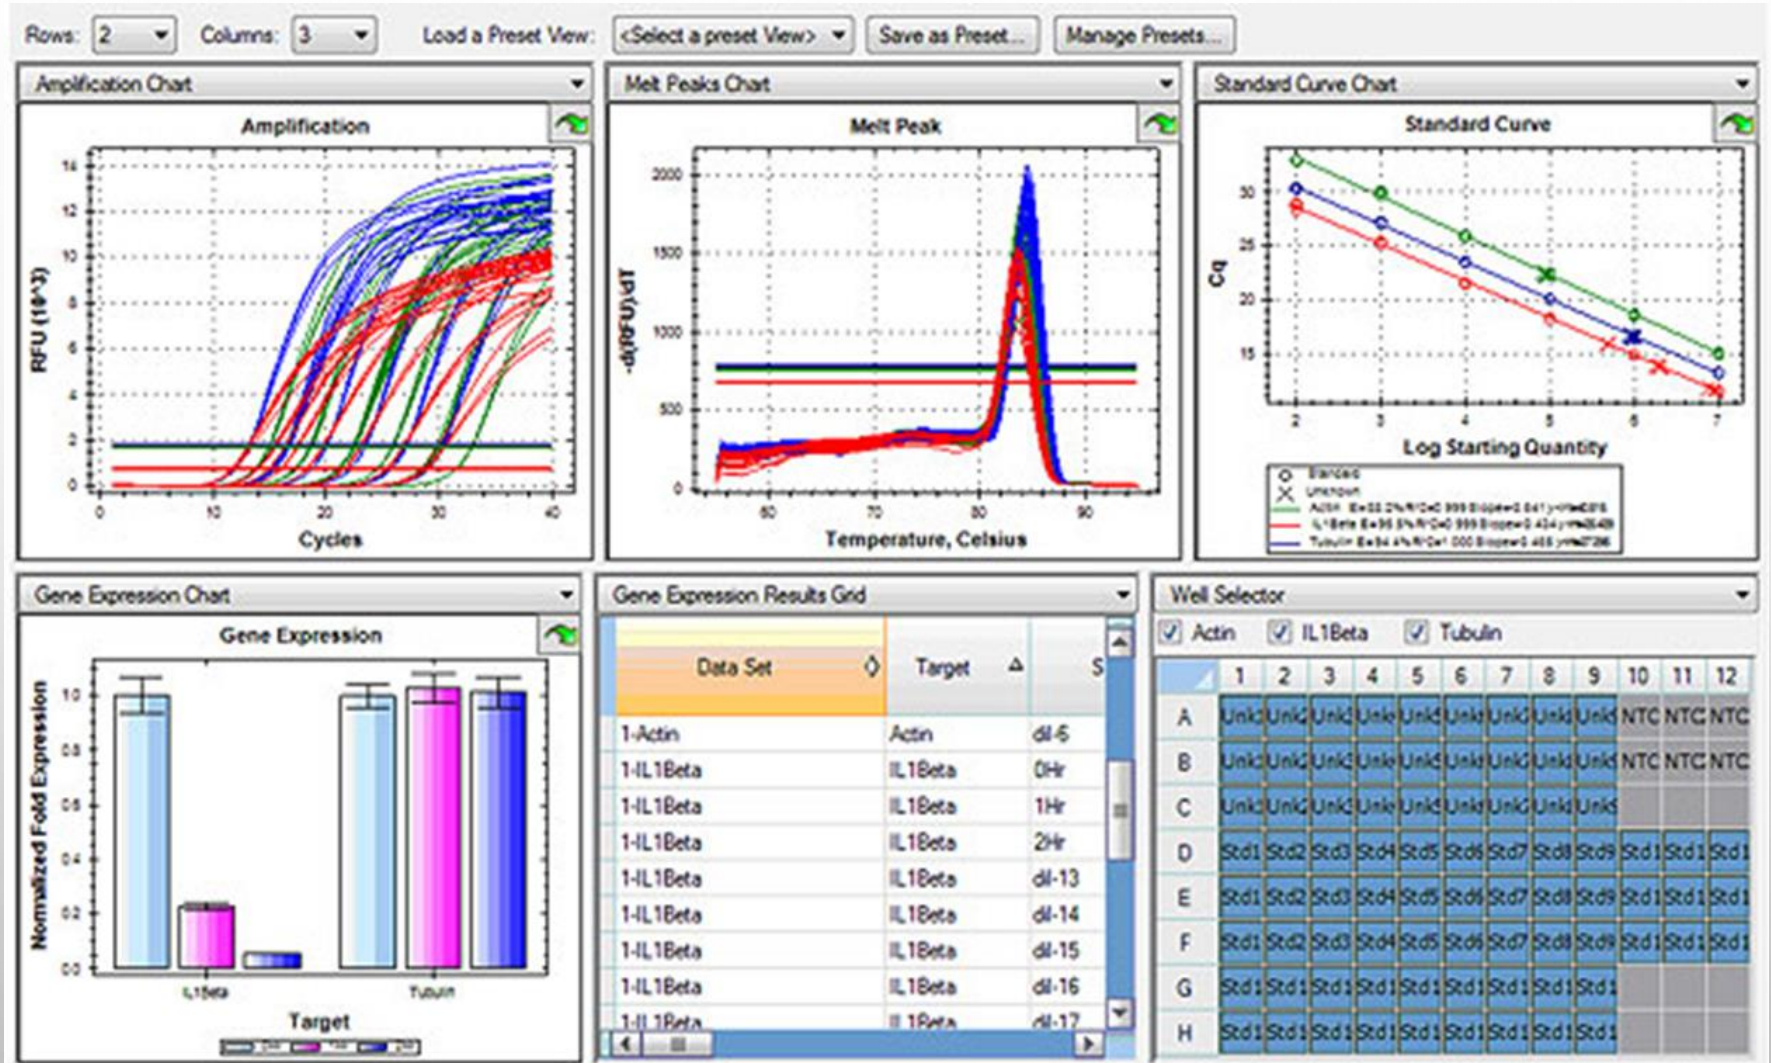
Rows: 2 Columns: 3 Load a Preset View: <Select a preset View> Save as Preset... Manage Presets...

Amplification Chart

Amplification

RFU (10^3)

14 12 10 8 6 4 2 0

0 10 20 30 40

Cycles

Melt Peaks Chart

Melt Peak

-d(RFU)/dT

2000 1500 1000 500 0

60 70 80 90

Temperature, Celsius

Standard Curve Chart

Standard Curve

Cq

30 25 20 15

2 3 4 5 6 7

Log Starting Quantity

Standard
Unknown
Actin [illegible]
IL1Beta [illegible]
Tubulin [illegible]

Gene Expression Chart

Gene Expression

Normalized Fold Expression

1.0 0.8 0.6 0.4 0.2 0.0

IL1Beta Tubulin

Target

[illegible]

Gene Expression Results Grid

| Data Set | Target | S |
|---|---|---|
| 1-Actin | Actin | dil-6 |
| 1-IL1Beta | IL1Beta | 0Hr |
| 1-IL1Beta | IL1Beta | 1Hr |
| 1-IL1Beta | IL1Beta | 2Hr |
| 1-IL1Beta | IL1Beta | dil-13 |
| 1-IL1Beta | IL1Beta | dil-14 |
| 1-IL1Beta | IL1Beta | dil-15 |
| 1-IL1Beta | IL1Beta | dil-16 |
| 1-IL1Beta | IL1Beta | dil-17 |

Well Selector

Actin IL1Beta Tubulin

| | 1 | 2 | 3 | 4 | 5 | 6 | 7 | 8 | 9 | 10 | 11 | 12 |
|---|---|---|---|---|---|---|---|---|---|---|---|---|
| A | Unk | Unk | Unk | Unk | Unk | Unk | Unk | Unk | Unk | NTC | NTC | NTC |
| B | Unk | Unk | Unk | Unk | Unk | Unk | Unk | Unk | Unk | NTC | NTC | NTC |
| C | Unk | Unk | Unk | Unk | Unk | Unk | Unk | Unk | Unk | | | |
| D | Std1 | Std2 | Std3 | Std4 | Std5 | Std6 | Std7 | Std8 | Std9 | Std1 | Std1 | Std1 |
| E | Std1 | Std2 | Std3 | Std4 | Std5 | Std6 | Std7 | Std8 | Std9 | Std1 | Std1 | Std1 |
| F | Std1 | Std2 | Std3 | Std4 | Std5 | Std6 | Std7 | Std8 | Std9 | Std1 | Std1 | Std1 |
| G | Std1 | Std1 | Std1 | Std1 | Std1 | Std1 | Std1 | Std1 | Std1 | | | |
| H | Std1 | Std1 | Std1 | Std1 | Std1 | Std1 | Std1 | Std1 | Std1 | | | |